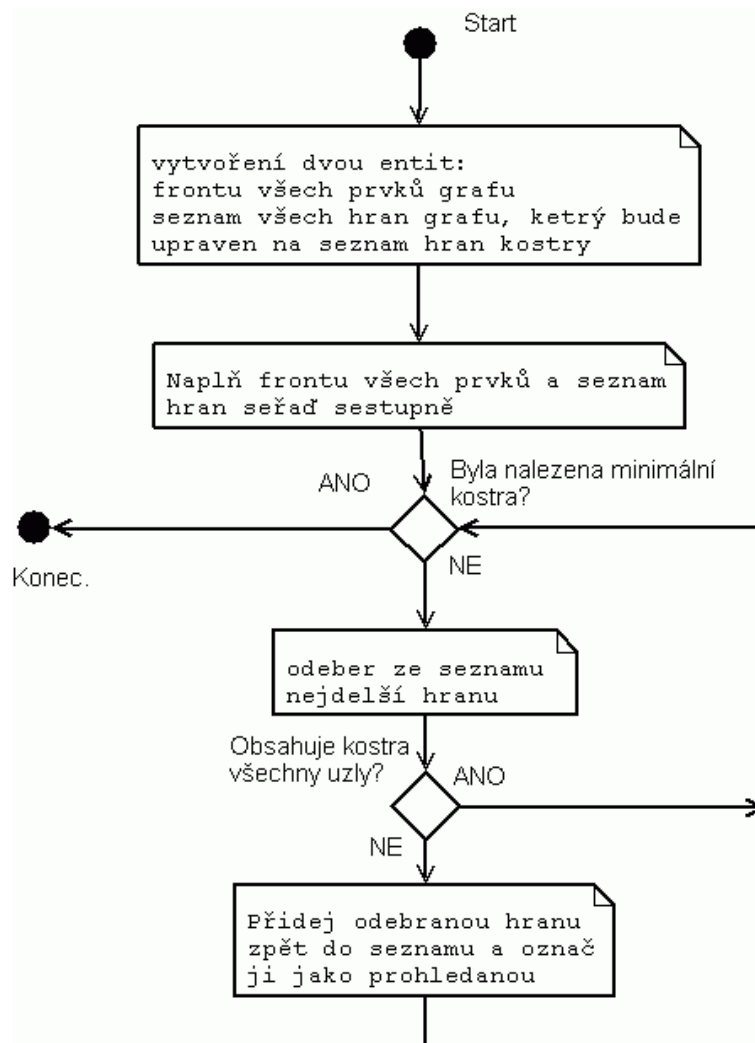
Start

vytvoření dvou entit:
frontu všech prvků grafu
seznam všech hran grafu, ketrý bude upraven na seznam hran kostry

Naplň frontu všech prvků a seznam hran seřaď sestupně

ANO

Byla nalezena minimální kostra?

Konec.

NE

odeber ze seznamu nejdelší hranu

Obsahuje kostra všechny uzly?

ANO

NE

Přidej odebranou hranu zpět do seznamu a označ ji jako prohledanou